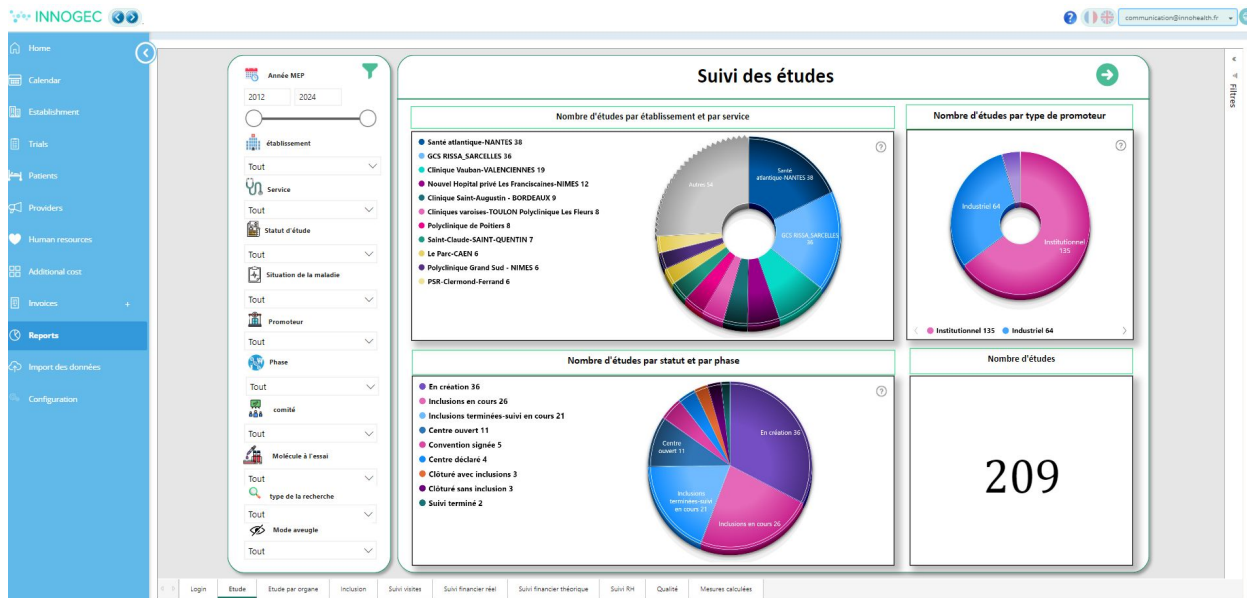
INNOGEC

communication@innohealth.fr

Home
Calendar
Establishment
Trials
Patients
Providers
Human resources
Additional cost
Invoices +
Reports
Import des données
Configuration

Année MEP
2012
2024
établissement
Tout
Service
Tout
Statut d'étude
Tout
Situation de la maladie
Tout
Promoteur
Tout
Phase
Tout
comité
Tout
Molécule à l'essai
Tout
type de la recherche
Tout
Mode aveugle
Tout

Suivi des études

Nombre d'études par établissement et par service

Santé atlantique-NANTES 38
GCS RISSA_SARCELLES 36
Clinique Vauban-VALENCIENNES 19
Nouvel Hopital privé Les Franciscaines-NIMES 12
Clinique Saint-Augustin - BORDEAUX 9
Cliniques varoises-TOULON Polyclinique Les Fleurs 8
Polyclinique de Poitiers 8
Saint-Claude-SAINT-QUENTIN 7
Le Parc-CAEN 6
Polyclinique Grand Sud - NIMES 6
PSR-Clermond-Ferrand 6

Autres 54
Santé atlantique-NANTES 38
GCS RISSA_SARCELLES 36

Nombre d'études par type de promoteur

Industriel 64
Institutionnel 135
Institutionnel 135 Industriel 64

Nombre d'études par statut et par phase

En création 36
Inclusions en cours 26
Inclusions terminées-suivi en cours 21
Centre ouvert 11
Convention signée 5
Centre déclaré 4
Clôturé avec inclusions 3
Clôturé sans inclusion 3
Suivi terminé 2

En création 36
Centre ouvert 11
Inclusions terminées-suivi en cours 21
Inclusions en cours 26

Nombre d'études

209

Filtres

Login | Etude | Etude par organe | Inclusion | Suivi visites | Suivi financier réel | Suivi financier théorique | Suivi RH | Qualité | Mesures calculées